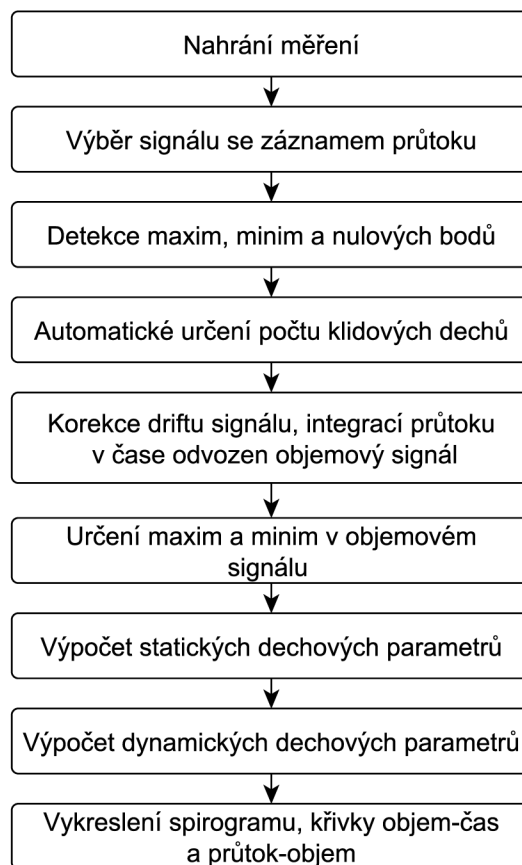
Nahrání měření

Výběr signálu se záznamem průtoku

Detekce maxim, minim a nulových bodů

Automatické určení počtu klidových dechů

Korekce driftu signálu, integrací průtoku v čase odvozen objemový signál

Určení maxim a minim v objemovém signálu

Výpočet statických dechových parametrů

Výpočet dynamických dechových parametrů

Vykreslení spirogramu, křivky objem-čas a průtok-objem